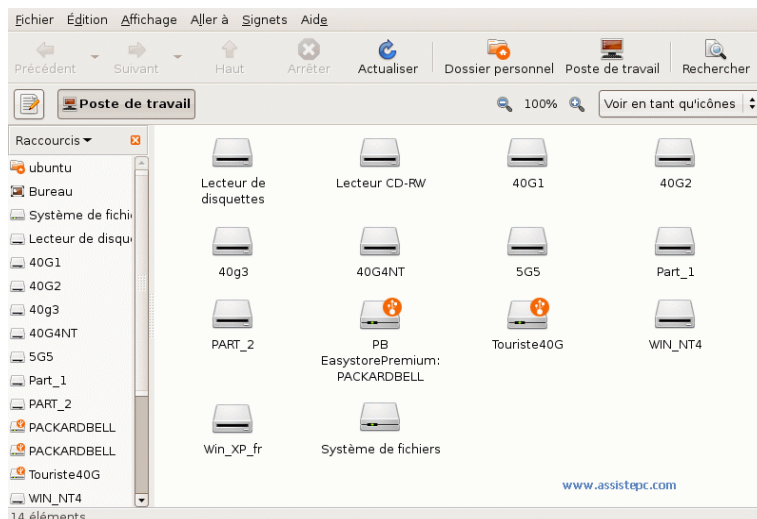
Fichier Édition Affichage Aller à Signets Aide

Précédent Suivant Haut Arrêter Actualiser Dossier personnel Poste de travail Rechercher

Poste de travail

100%

Voir en tant qu'icônes

Raccourcis

ubuntu
Bureau
Système de fichi
Lecteur de disqu
40G1
40G2
40g3
40G4NT
5G5
Part_1
PART_2
PACKARDBELL
PACKARDBELL
Touriste40G
WIN_NT4

Lecteur de disquettes
Lecteur CD-RW
40G1
40G2
40g3
40G4NT
5G5
Part_1
PART_2
PB EasystorePremium: PACKARDBELL
Touriste40G
WIN_NT4
Win_XP_fr
Système de fichiers

www.assistepc.com

14 éléments